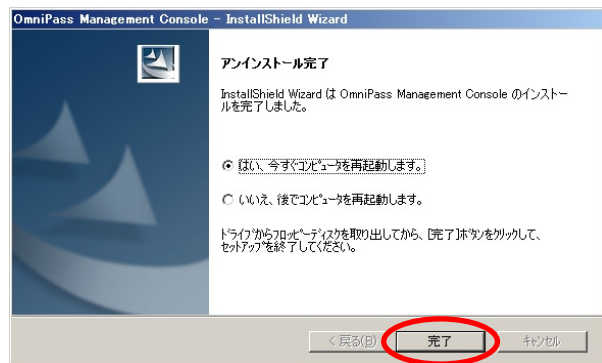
OmniPass Management Console - InstallShield Wizard

アンインストール完了

InstallShield Wizard は OmniPass Management Console のインストールを完了しました。

はい、今すぐコンピュータを再起動します。

いいえ、後でコンピュータを再起動します。

ドライブからフロッピーディスクを取り出してから、[完了]ボタンをクリックして、セットアップを終了してください。

< 戻る(B)

完了

キャンセル